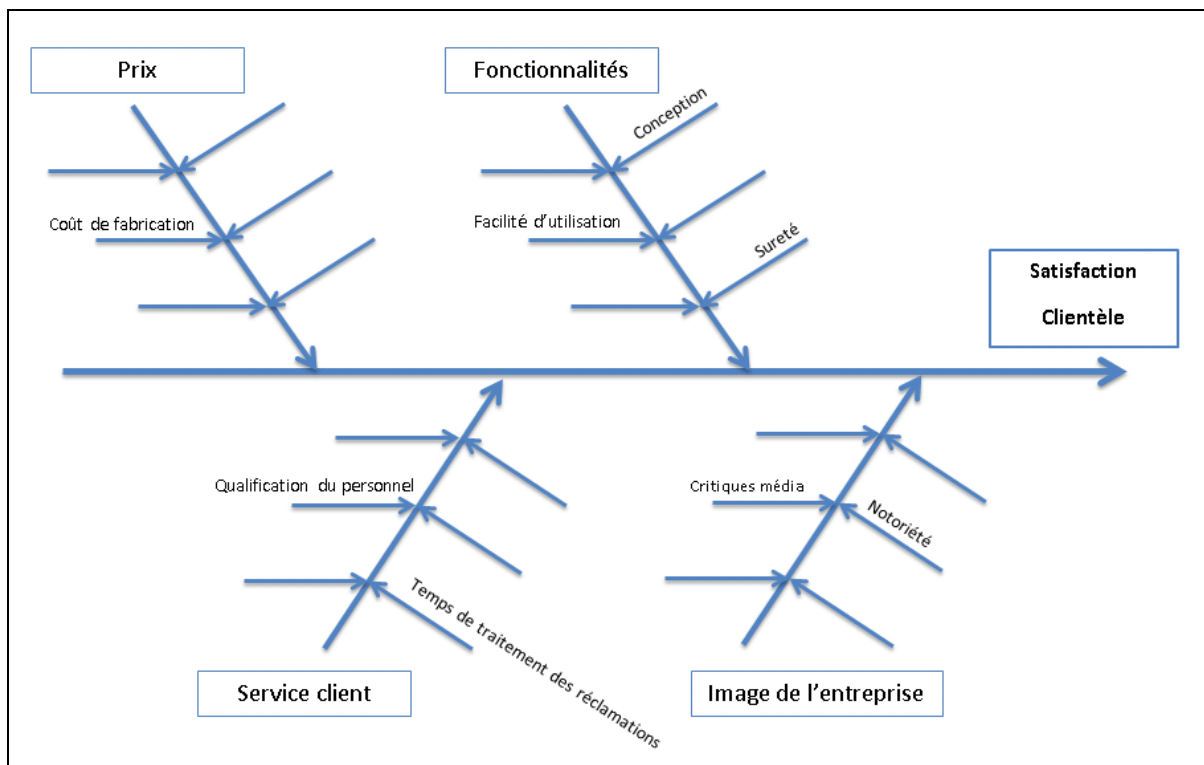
Prix

Fonctionnalités

Conception

Coût de fabrication

Facilité d'utilisation

Sureté

Satisfaction Clientèle

Qualification du personnel

Critiques média

Notoriété

Temps de traitement des réclamations

Service client

Image de l'entreprise